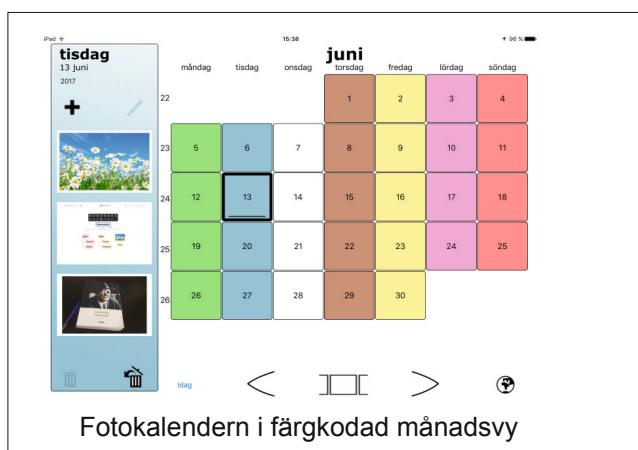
iPad 15:38 96 %

tisdag
13 juni
2017

juni

| | måndag | tisdag | onsdag | torsdag | fredag | lördag | söndag |
|---|---|---|---|---|---|---|---|
| 22 | | | | 1 | 2 | 3 | 4 |
| 23 | 5 | 6 | 7 | 8 | 9 | 10 | 11 |
| 24 | 12 | 13 | 14 | 15 | 16 | 17 | 18 |
| 25 | 19 | 20 | 21 | 22 | 23 | 24 | 25 |
| 26 | 26 | 27 | 28 | 29 | 30 | | |

Idag

Fotokalendern i färgkodad månadsvy